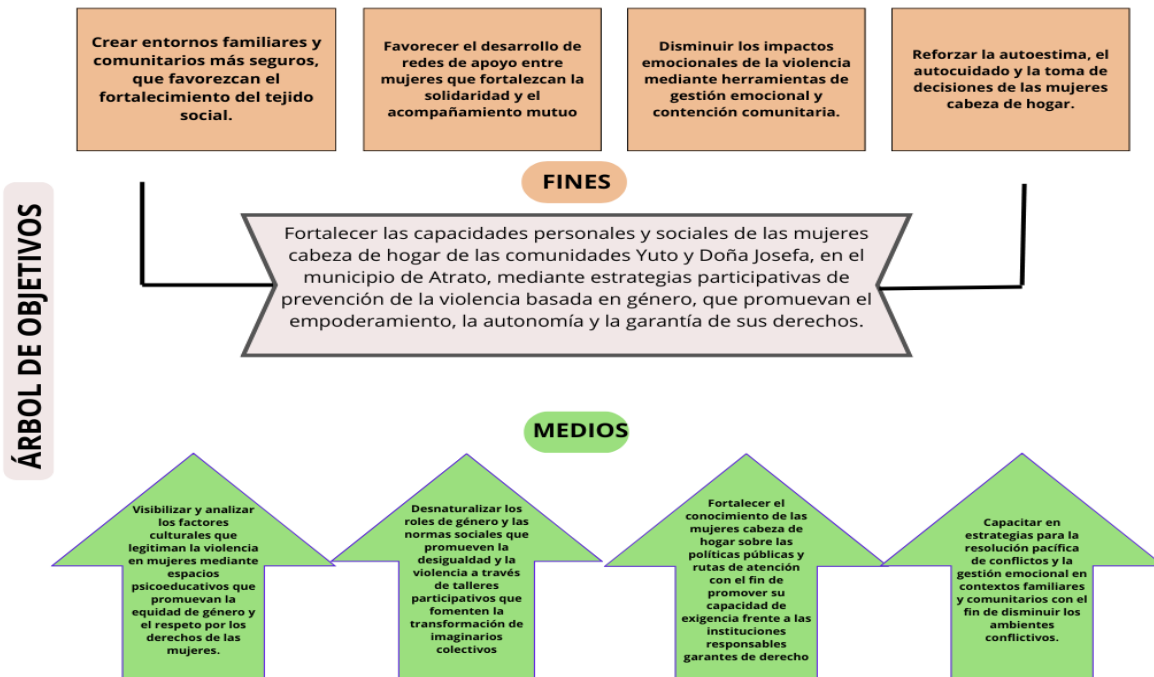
ÁRBOL DE OBJETIVOS

Crear entornos familiares y comunitarios más seguros, que favorezcan el fortalecimiento del tejido social.

Favorecer el desarrollo de redes de apoyo entre mujeres que fortalezcan la solidaridad y el acompañamiento mutuo

Disminuir los impactos emocionales de la violencia mediante herramientas de gestión emocional y contención comunitaria.

Reforzar la autoestima, el autocuidado y la toma de decisiones de las mujeres cabeza de hogar.

FINES

Fortalecer las capacidades personales y sociales de las mujeres cabeza de hogar de las comunidades Yuto y Doña Josefa, en el municipio de Atrato, mediante estrategias participativas de prevención de la violencia basada en género, que promuevan el empoderamiento, la autonomía y la garantía de sus derechos.

MEDIOS

Visibilizar y analizar los factores culturales que legitiman la violencia en mujeres mediante espacios psicoeducativos que promuevan la equidad de género y el respeto por los derechos de las mujeres.

Desnaturalizar los roles de género y las normas sociales que promueven la desigualdad y la violencia a través de talleres participativos que fomenten la transformación de imaginarios colectivos

Fortalecer el conocimiento de las mujeres cabeza de hogar sobre las políticas públicas y rutas de atención con el fin de promover su capacidad de exigencia frente a las instituciones responsables garantes de derecho

Capacitar en estrategias para la resolución pacífica de conflictos y la gestión emocional en contextos familiares y comunitarios con el fin de disminuir los ambientes conflictivos.